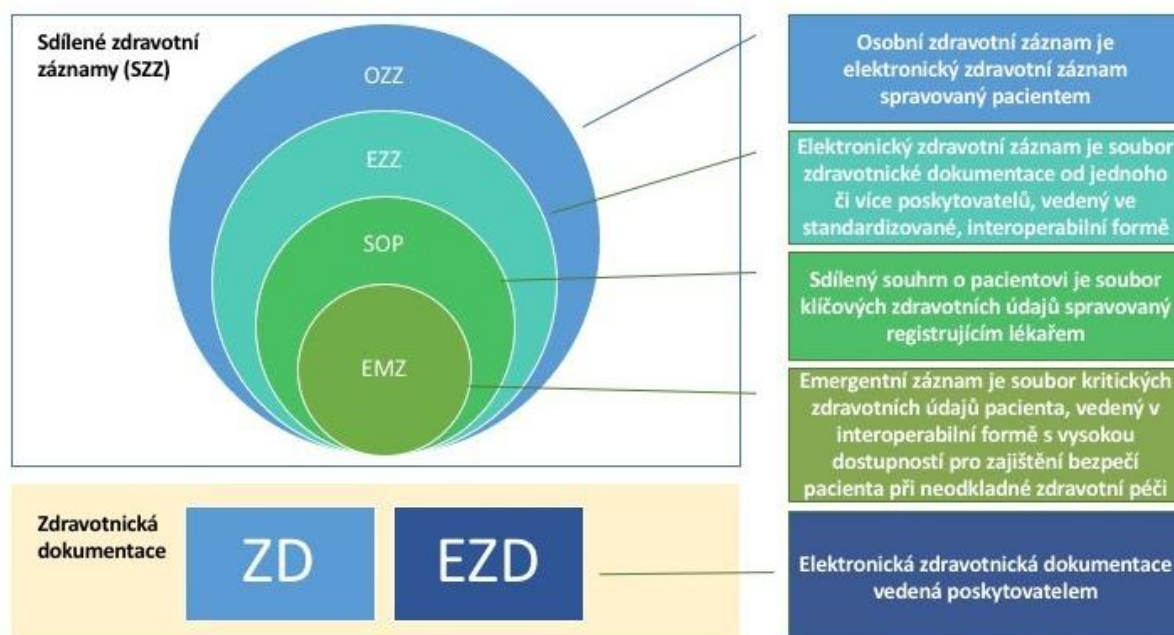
Sdílené zdravotní záznamy (SZZ)

OZZ

EZZ

SOP

EMZ

Osobní zdravotní záznam je elektronický zdravotní záznam spravovaný pacientem

Elektronický zdravotní záznam je soubor zdravotnické dokumentace od jednoho či více poskytovatelů, vedený ve standardizované, interoperabilní formě

Sdílený souhrn o pacientovi je soubor klíčových zdravotních údajů spravovaný registrujícím lékařem

Emergentní záznam je soubor kritických zdravotních údajů pacienta, vedený v interoperabilní formě s vysokou dostupností pro zajištění bezpečí pacienta při neodkladné zdravotní péči

Zdravotnická dokumentace

ZD

EZD

Elektronická zdravotnická dokumentace vedená poskytovatelem